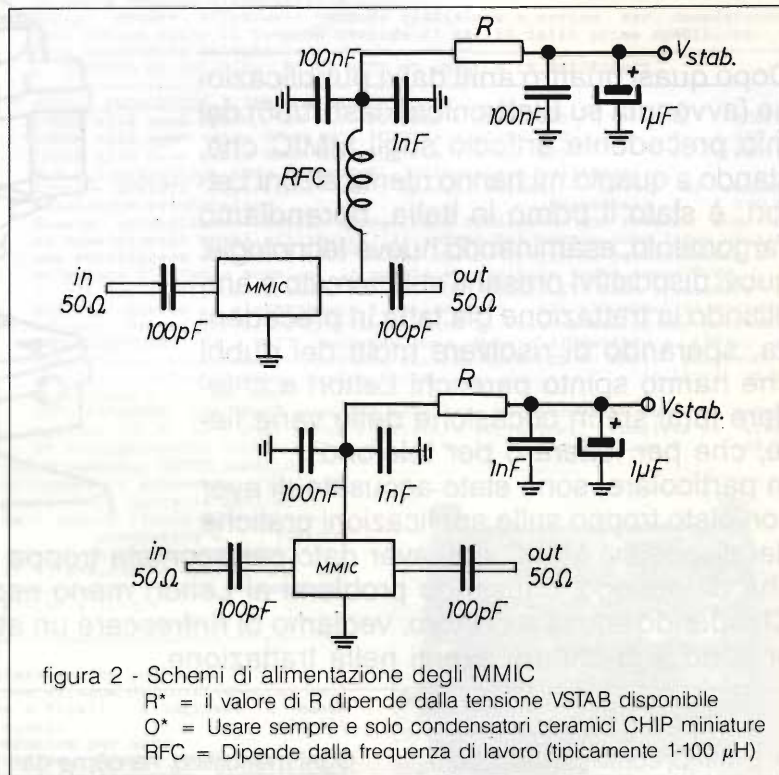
R
100nF
$V_{stab.}$
100nF
1μF
1nF
RFC
in
50Ω
MMIC
out
50Ω
100pF
100pF

R
$V_{stab.}$
1nF
1μF
100nF
1nF
in
50Ω
MMIC
out
50Ω
100pF
100pF

figura 2 - Schemi di alimentazione degli MMIC
R* = il valore di R dipende dalla tensione VSTAB disponibile
O* = Usare sempre e solo condensatori ceramici CHIP miniature
RFC = Dipende dalla frequenza di lavoro (tipicamente 1-100 μH)